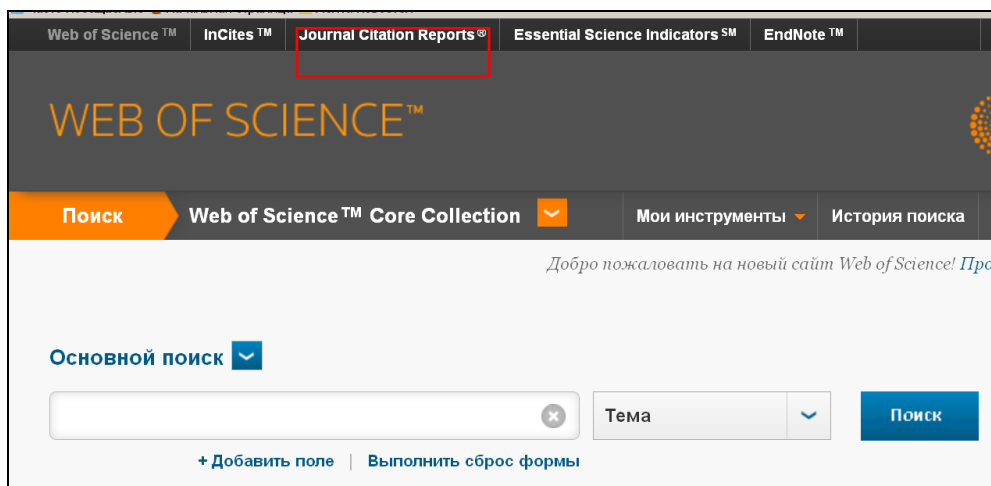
Web of Science ™ InCites ™ Journal Citation Reports ® Essential Science Indicators SM EndNote ™

WEB OF SCIENCE™

Поиск Web of Science™ Core Collection Мои инструменты История поиска

Добро пожаловать на новый сайт Web of Science! Про

Основной поиск

Тема

Поиск

+ Добавить поле | Выполнить сброс формы